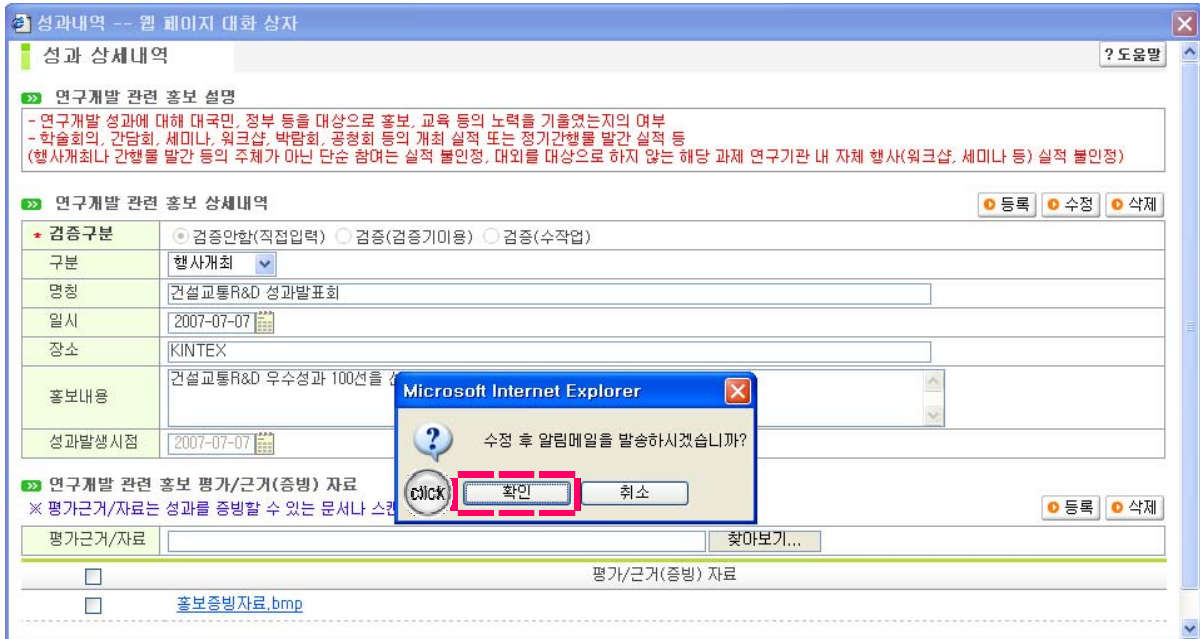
성과내역 -- 웹 페이지 대화 상자

성과 상세내역

? 도움말

연구개발 관련 홍보 설명

- 연구개발 성과에 대해 대국민, 정부 등을 대상으로 홍보, 교육 등의 노력을 기울였는지의 여부
- 학술회의, 간담회, 세미나, 워크샵, 박람회, 공청회 등의 개최 실적 또는 정기간행물 발간 실적 등
(행사개최나 간행물 발간 등의 주체가 아닌 단순 참여는 실적 불인정, 대외를 대상으로 하지 않는 해당 과제 연구기관 내 자체 행사(워크샵, 세미나 등) 실적 불인정)

연구개발 관련 홍보 상세내역

등록 수정 삭제

| | |
|---|---|
| * 검증구분 | 검증안함(직접입력) 검증(검증기이용) 검증(수작업) |
| 구분 | 행사개최 |
| 명칭 | 건설교통R&D 성과발표회 |
| 일시 | 2007-07-07 |
| 장소 | KINTEX |
| 홍보내용 | 건설교통R&D 우수성과 100선을 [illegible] |
| 성과발생시점 | 2007-07-07 |

Microsoft Internet Explorer

수정 후 알림메일을 발송하시겠습니까?

click

확인 취소

연구개발 관련 홍보 평가/근거(증빙) 자료

※ 평가근거/자료는 성과를 증빙할 수 있는 문서나 스캔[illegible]

등록 삭제

평가근거/자료 찾아보기...

평가/근거(증빙) 자료

홍보증빙자료.bmp